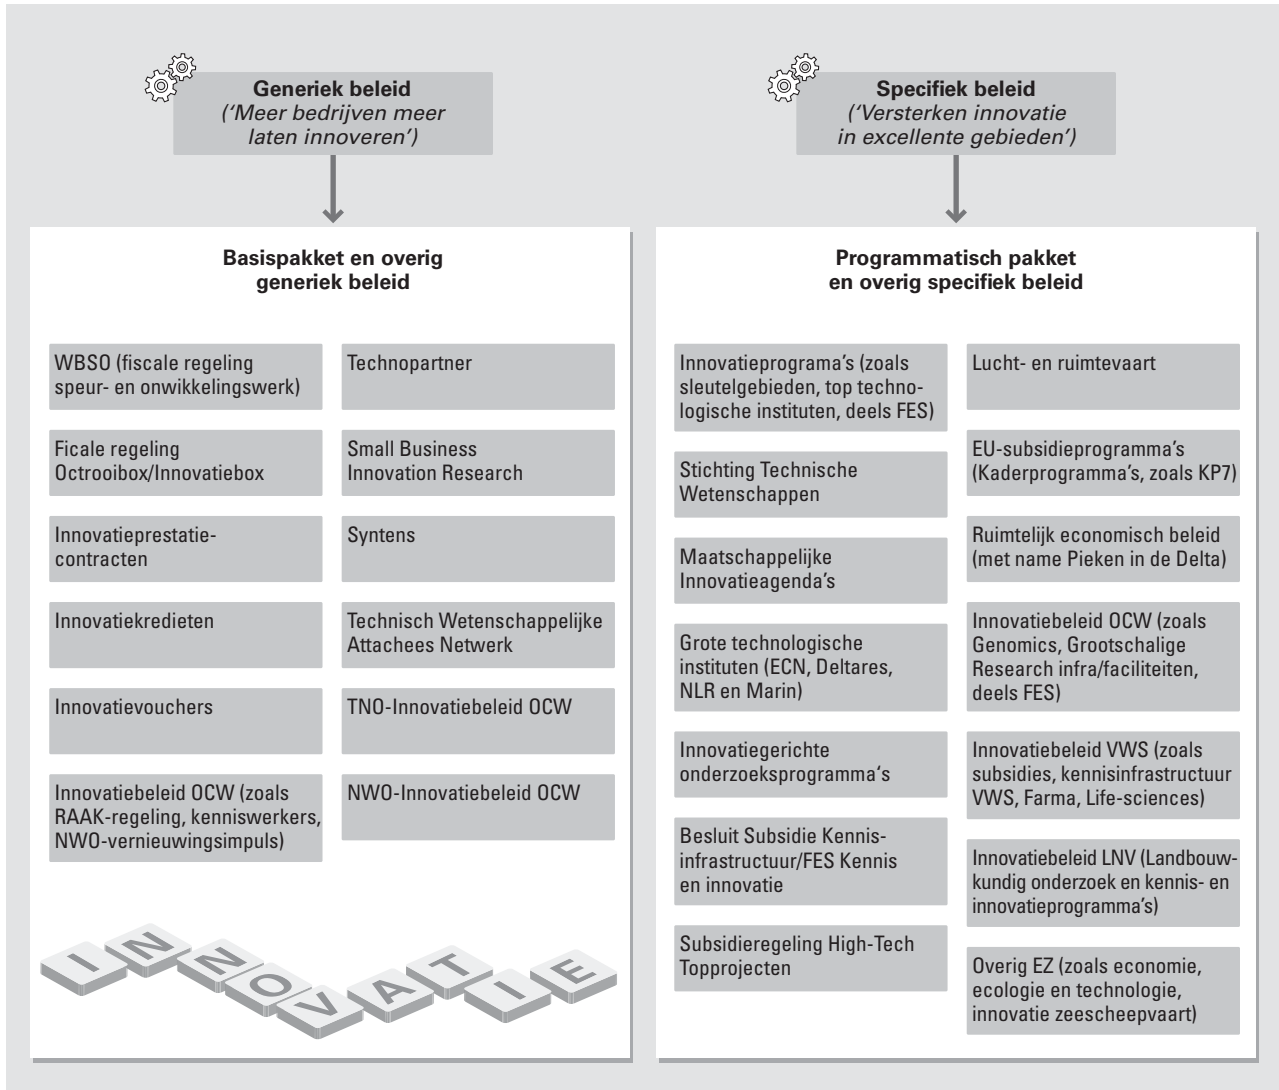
Generiek beleid
('Meer bedrijven meer laten innoveren')

Specifiek beleid
('Versterken innovatie in excellente gebieden')

Basispakket en overig generiek beleid

WBSO (fiscale regeling speur- en onwikkelingswerk)

Technopartner

Ficale regeling Octrooibox/Innovatiebox

Small Business Innovation Research

Innovatieprestatiecontracten

Syntens

Innovatiekredieten

Technisch Wetenschappelijke Attachees Netwerk

Innovatievouchers

TNO-Innovatiebeleid OCW

Innovatiebeleid OCW (zoals RAAK-regeling, kenniswerkers, NWO-vernieuwingsimpuls)

NWO-Innovatiebeleid OCW

I N N O V A T I E

Programmatisch pakket en overig specifiek beleid

Innovatieprograma's (zoals sleutelgebieden, top technologische instituten, deels FES)

Lucht- en ruimtevaart

Stichting Technische Wetenschappen

EU-subsidieprogramma's (Kaderprogramma's, zoals KP7)

Maatschappelijke Innovatieagenda's

Ruimtelijk economisch beleid (met name Pieken in de Delta)

Grote technologische instituten (ECN, Deltares, NLR en Marin)

Innovatiebeleid OCW (zoals Genomics, Grootschalige Research infra/faciliteiten, deels FES)

Innovatiegerichte onderzoeksprogramma's

Innovatiebeleid VWS (zoals subsidies, kennisinfrastructuur VWS, Farma, Life-sciences)

Besluit Subsidie Kennisinfrastructuur/FES Kennis en innovatie

Innovatiebeleid LNV (Landbouwkundig onderzoek en kennis- en innovatieprogramma's)

Subsidieregeling High-Tech Topprojecten

Overig EZ (zoals economie, ecologie en technologie, innovatie zeescheepvaart)